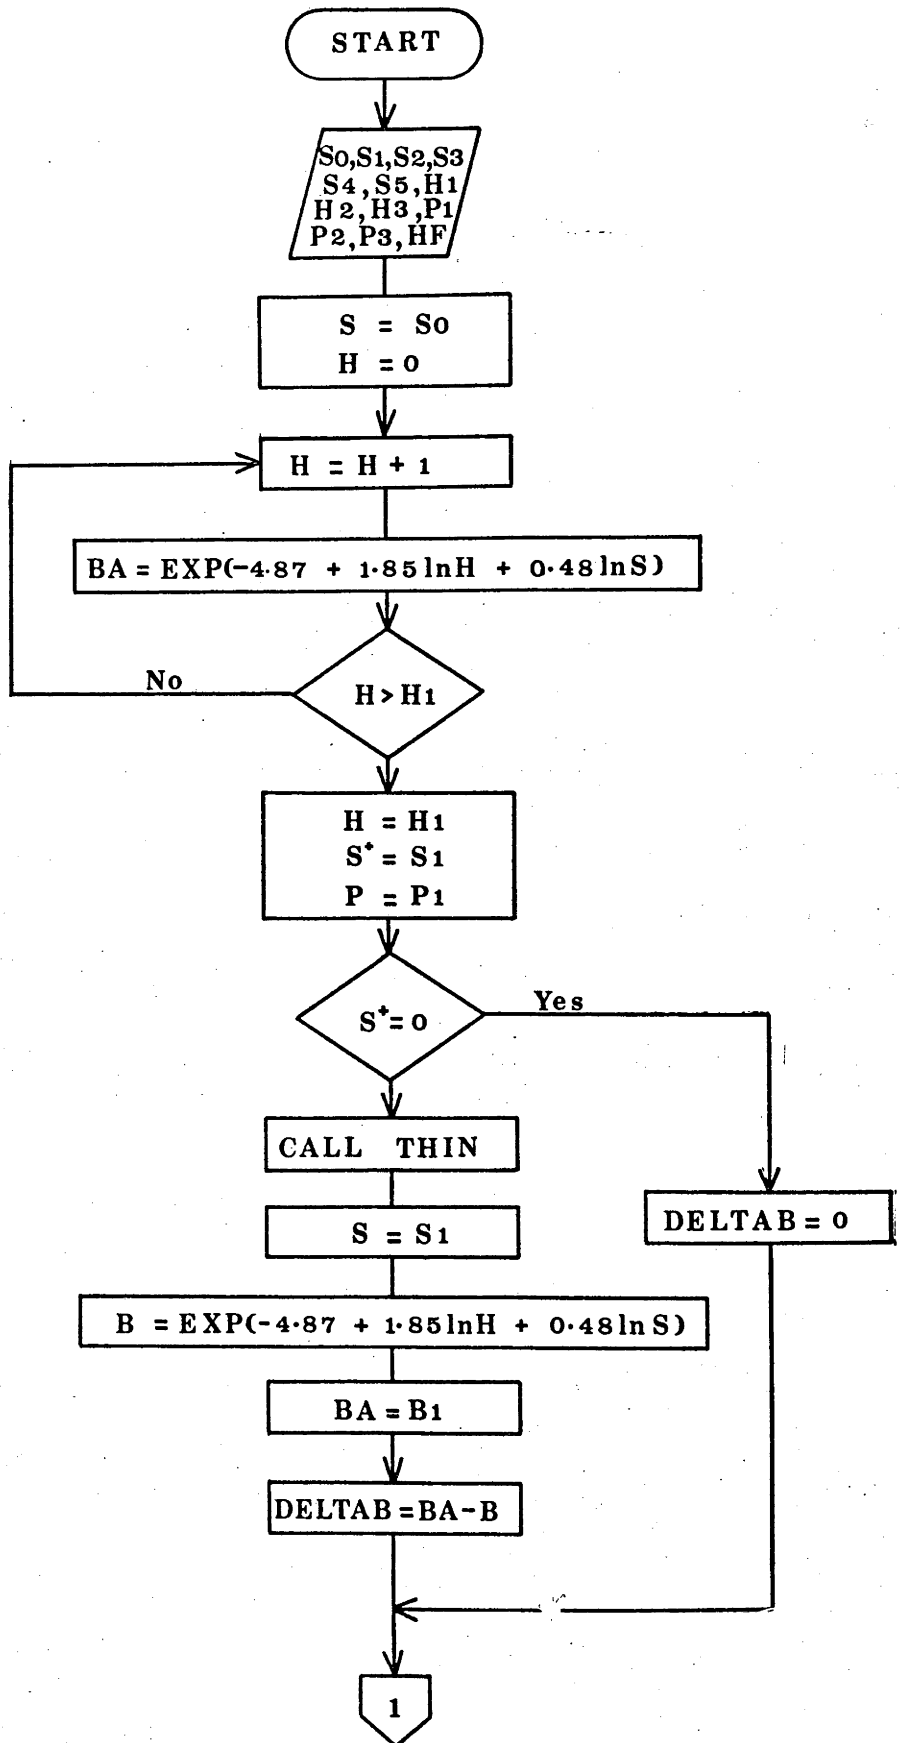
START

S0,S1,S2,S3
S4,S5,H1
H2,H3,P1
P2,P3,HF

S = S0
H = 0

H = H + 1

BA = EXP(-4·87 + 1·85 lnH + 0·48 lnS)

H > H1

No

H = H1
$S^{*}$ = S1
P = P1

$S^{*}$ = 0

Yes

CALL THIN

S = S1

DELTAB = 0

B = EXP(-4·87 + 1·85 lnH + 0·48 ln S)

BA = B1

DELTAB = BA - B

1